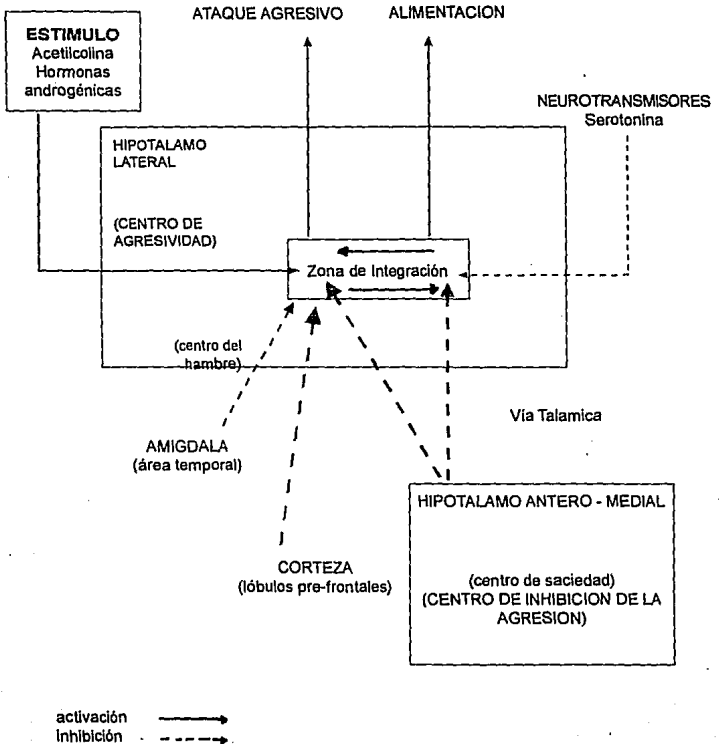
ESTIMULO
Acetilcolina
Hormonas androgénicas

ATAQUE AGRESIVO

ALIMENTACION

NEUROTRANSMISORES
Serotonina

HIPOTALAMO LATERAL

(CENTRO DE AGRESIVIDAD)

Zona de Integración

(centro del hambre)

Vía Talamica

AMIGDALA
(área temporal)

CORTEZA
(lóbulos pre-frontales)

HIPOTALAMO ANTERO - MEDIAL

(centro de saciedad)
(CENTRO DE INHIBICION DE LA AGRESION)

activación
inhibición